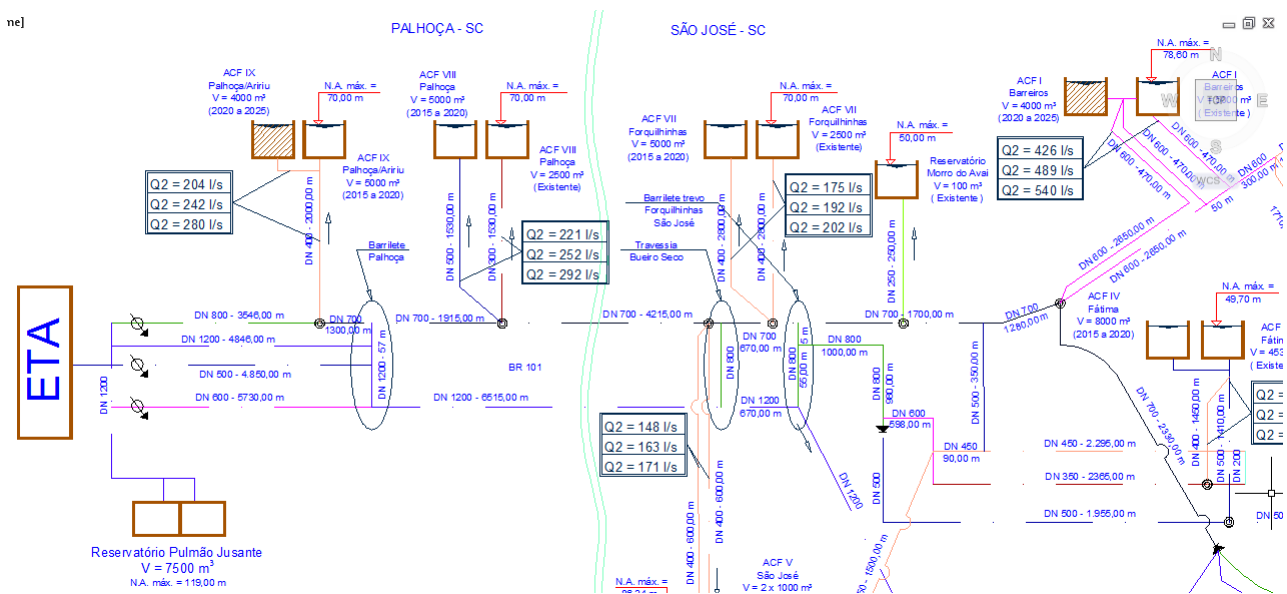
ne]

PALHOÇA - SC

SÃO JOSÉ - SC

ACF IX
Palhoça/Aririu
V = 4000 m³
(2020 a 2025)

N.A. máx. =
70,00 m

ACF VIII
Palhoça
V = 5000 m³
(2015 a 2020)

N.A. máx. =
70,00 m

ACF VIII
Palhoça
V = 2500 m³
(Existente)

ACF IX
Palhoça/Aririu
V = 5000 m³
(2015 a 2020)

| Q2 = 204 l/s |
|---|
| Q2 = 242 l/s |
| Q2 = 280 l/s |

DN 400 - 2000,00 m

DN 500 - 1500,00 m

DN 300 - 1500,00 m

Barrilete
Palhoça

| Q2 = 221 l/s |
|---|
| Q2 = 252 l/s |
| Q2 = 292 l/s |

ACF VII
Forquilhinhas
V = 5000 m³
(2015 a 2020)

N.A. máx. =
70,00 m

ACF VII
Forquilhinhas
V = 2500 m³
(Existente)

N.A. máx. =
50,00 m

Reservatório
Morro do Avaí
V = 100 m³
( Existente )

Barrilete trevo
Forquilhinhas
São José

| Q2 = 175 l/s |
|---|
| Q2 = 192 l/s |
| Q2 = 202 l/s |

Travessia
Bueiro Seco

DN 400 - 2800,00 m

DN 400 - 2800,00 m

DN 250 - 250,00 m

ACF I
Barreiros
V = 4000 m³
(2020 a 2025)

N.A. máx. =
78,60 m

ACF I
Barreiros
V = 2000 m³
( Existente )

| Q2 = 426 l/s |
|---|
| Q2 = 489 l/s |
| Q2 = 540 l/s |

DN 600 - 470,00 m

DN 600 - 470,00 m

DN 600 - 470,00 m

50 m

DN 800
300,00 m

DN 600 - 2650,00 m

DN 600 - 2650,00 m

ETA

DN 1200

DN 800 - 3546,00 m

DN 1200 - 4846,00 m

DN 500 - 4.850,00 m

DN 600 - 5730,00 m

DN 700
1300,00 m

DN 1200 - 57 m

DN 700 - 1915,00 m

DN 1200 - 6615,00 m

BR 101

DN 700 - 4215,00 m

DN 800

DN 700
670,00 m

DN 800
55,00 m

5 m

DN 800
1000,00 m

DN 1200
670,00 m

DN 700 - 1700,00 m

DN 800
980,00 m

DN 600
598,00 m

DN 500

DN 1200

DN 500 - 350,00 m

DN 450
90,00 m

DN 700
1280,00 m

ACF IV
Fátima
V = 8000 m³
(2015 a 2020)

N.A. máx. =
49,70 m

ACF
Fátim
V = 463
( Existe

DN 700 - 2330,00 m

DN 400 - 1450,00 m

DN 400 - 1410,00 m

DN 200

DN 500

DN 450 - 2.295,00 m

DN 350 - 2365,00 m

DN 500 - 1.955,00 m

DN

| Q2 = 148 l/s |
|---|
| Q2 = 163 l/s |
| Q2 = 171 l/s |

DN 400 - 600,00 m

DN 400 - 600,00 m

DN 150 - 1500,00 m

ACF V
São José
V = 2 x 1000 m³

N.A. máx. =
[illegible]

Reservatório Pulmão Jusante
V = 7500 m³
N.A. máx. = 119,00 m

N
W E
S
WCS
TOP